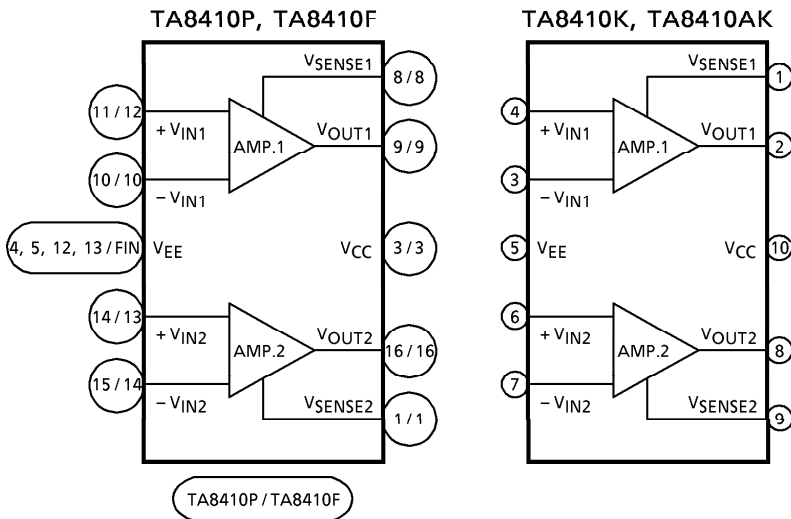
TA8410P, TA8410F

$V_{SENSE1}$
8 / 8
11 / 12
$+V_{IN1}$
AMP.1
$V_{OUT1}$
9 / 9
10 / 10
$-V_{IN1}$
4, 5, 12, 13 / FIN
$V_{EE}$
$V_{CC}$
3 / 3
14 / 13
$+V_{IN2}$
AMP.2
$V_{OUT2}$
16 / 16
15 / 14
$-V_{IN2}$
$V_{SENSE2}$
1 / 1

TA8410P / TA8410F

TA8410K, TA8410AK

$V_{SENSE1}$
1
4
$+V_{IN1}$
AMP.1
$V_{OUT1}$
2
3
$-V_{IN1}$
5
$V_{EE}$
$V_{CC}$
10
6
$+V_{IN2}$
AMP.2
$V_{OUT2}$
8
7
$-V_{IN2}$
$V_{SENSE2}$
9